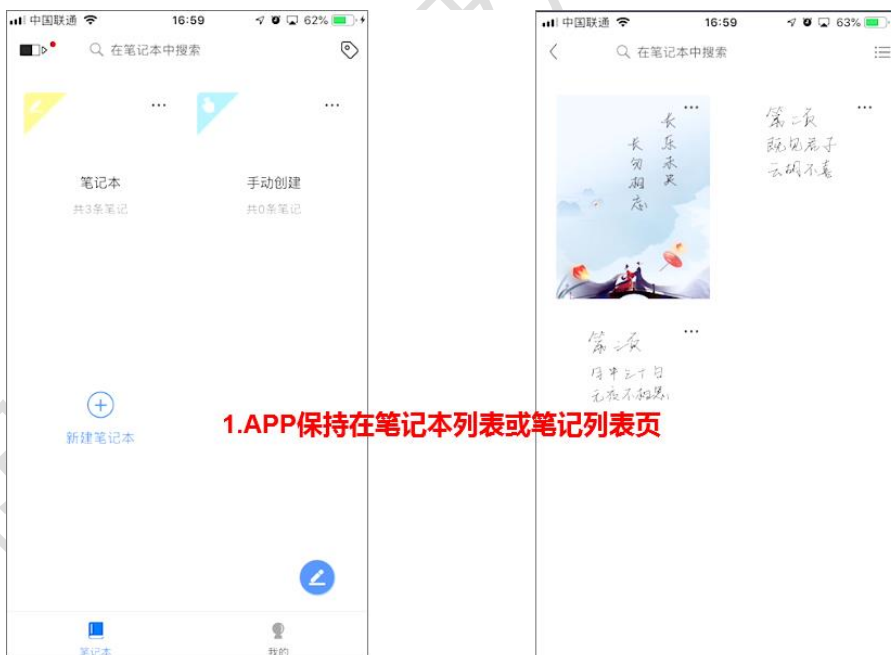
中国联通 16:59 62%

在笔记本中搜索

笔记本
共3条笔记

手动创建
共0条笔记

新建笔记本

笔记本
我的

中国联通 16:59 63%

在笔记本中搜索

长乐未央
长勿相忘

第二页
既见君子
云胡不喜

第一页
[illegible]

1.APP保持在笔记本列表或笔记列表页